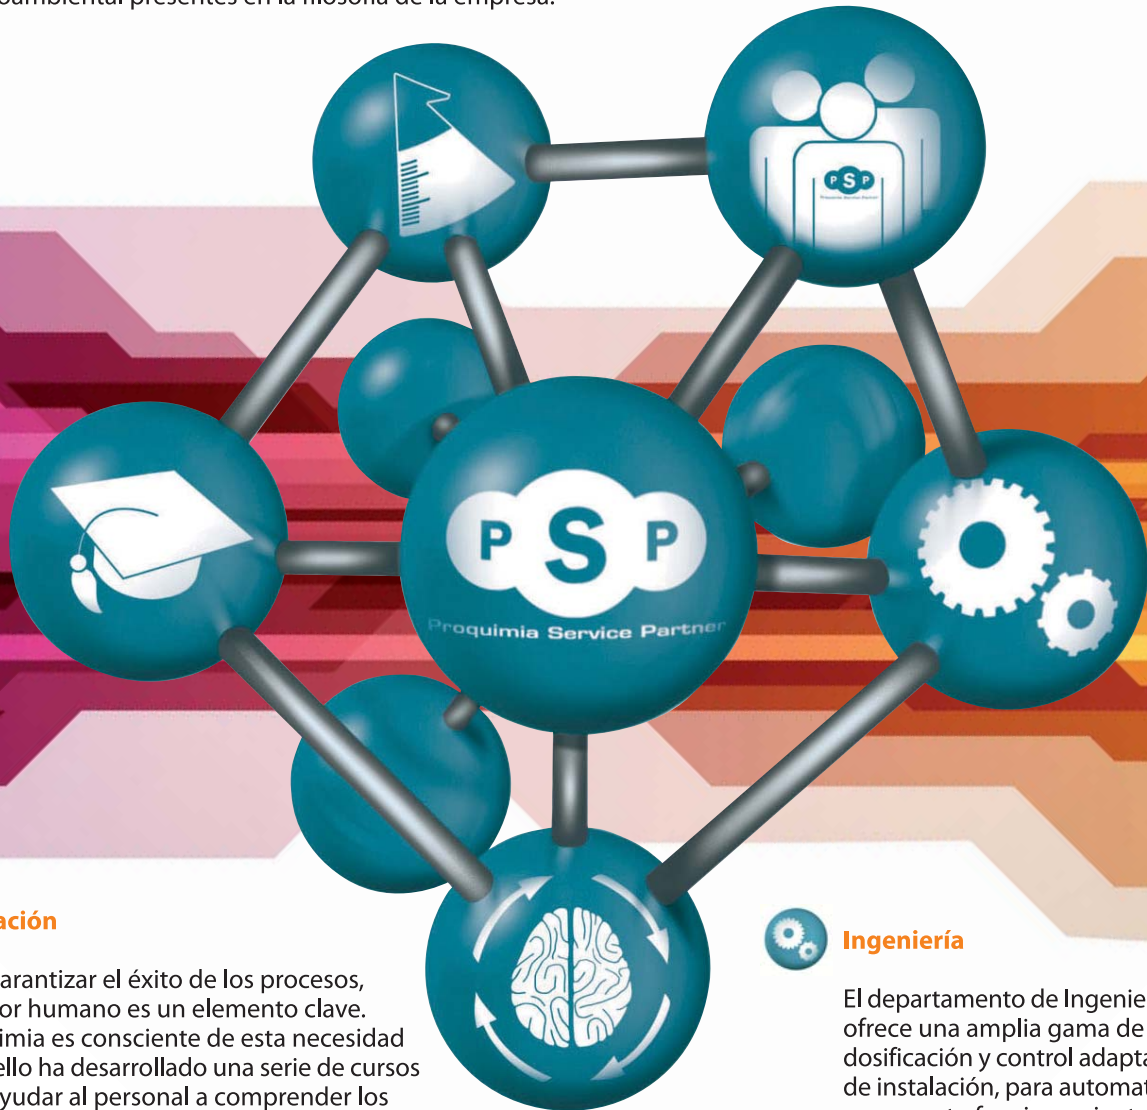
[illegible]ambiental presentes en la filosofía de la empresa.

PSP
Proquimia Service Partner

PSP
Proquimia Service Partner

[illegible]ación

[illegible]arantizar el éxito de los procesos, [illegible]or humano es un elemento clave. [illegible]imia es consciente de esta necesidad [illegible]ello ha desarrollado una serie de cursos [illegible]yudar al personal a comprender los

Ingeniería

El departamento de Ingenie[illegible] ofrece una amplia gama de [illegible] dosificación y control adapta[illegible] de instalación, para automat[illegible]